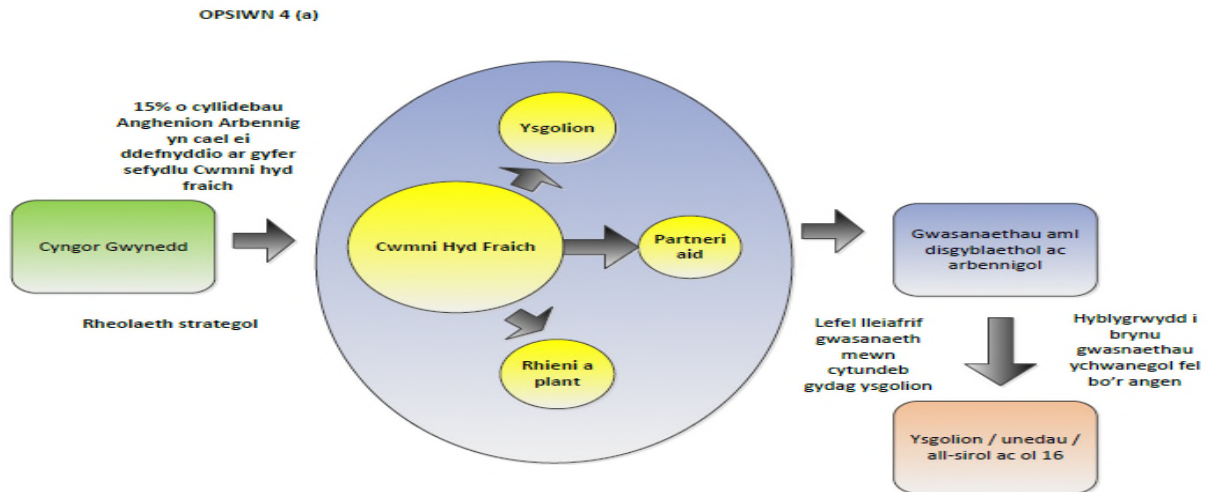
OPSIWN 4 (a)

15% o cyllidebau Anghenion Arbennig yn cael ei ddefnyddio ar gyfer sefydlu Cwmni hyd fraich

Cyngor Gwynedd

Rheolaeth strategol

Ysgolion

Cwmni Hyd Fraich

Partneriaid

Rhieni a plant

Gwasanaethau aml disgyblaethol ac arbennigol

Lefel lleiafrif gwasanaeth mewn cytundeb gydag ysgolion

Hyblygrwydd i brynu gwasnaethau ychwanegol fel bo'r angen

Ysgolion / unedau / all-sirol ac ol 16